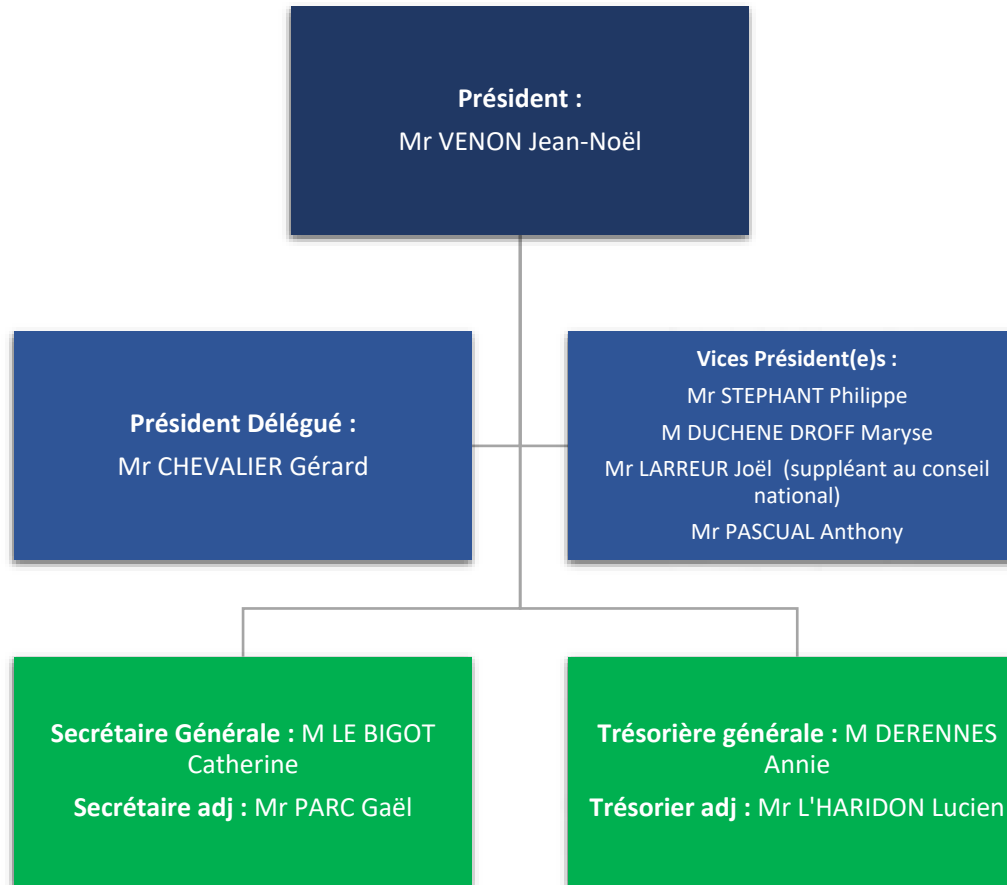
**Président :**
Mr VENON Jean-Noël

**Président Délégué :**
Mr CHEVALIER Gérard

**Vices Président(e)s :**
Mr STEPHANT Philippe
M DUCHENE DROFF Maryse
Mr LARREUR Joël (suppléant au conseil national)
Mr PASCUAL Anthony

**Secrétaire Générale :** M LE BIGOT Catherine
**Secrétaire adj :** Mr PARC Gaël

**Trésorière générale :** M DERENNES Annie
**Trésorier adj :** Mr L'HARIDON Lucien